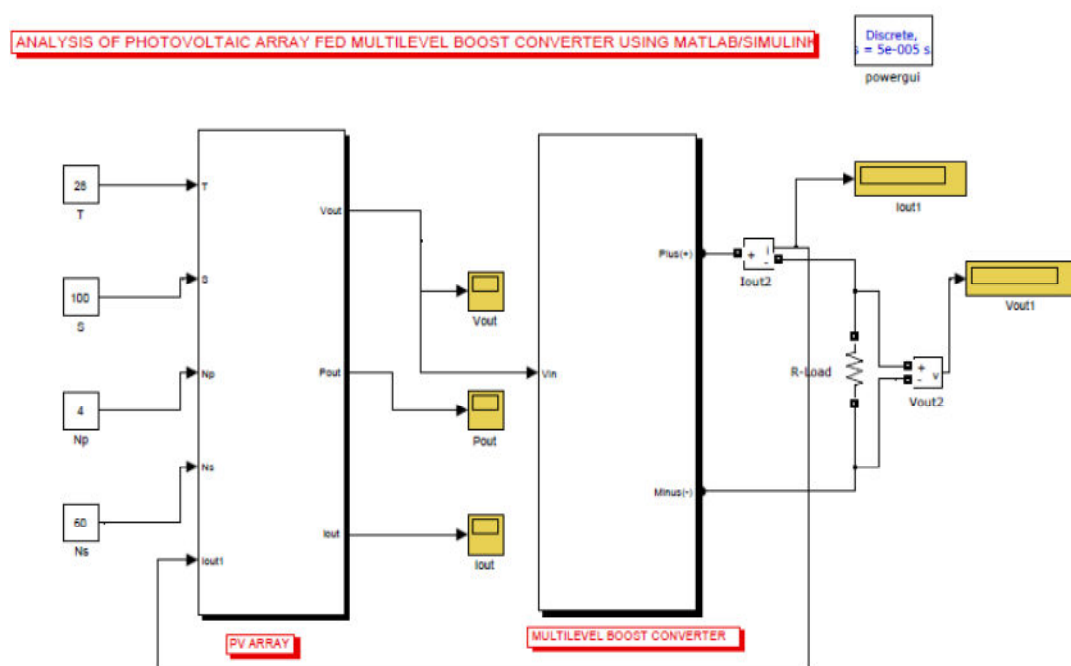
ANALYSIS OF PHOTOVOLTAIC ARRAY FED MULTILEVEL BOOST CONVERTER USING MATLAB/SIMULINK

Discrete,
s = 5e-005 s
powergui

25
T

100
S

4
Np

60
Ns

T
S
Np
Ns
Iout1

Vout
Pout
Iout

Vout
Pout
Iout

PV ARRAY

Vin
Plus(+)
Minus(-)

MULTILEVEL BOOST CONVERTER

+ i -
Iout2

Iout1

Vout1

R-Load

+ v -
Vout2